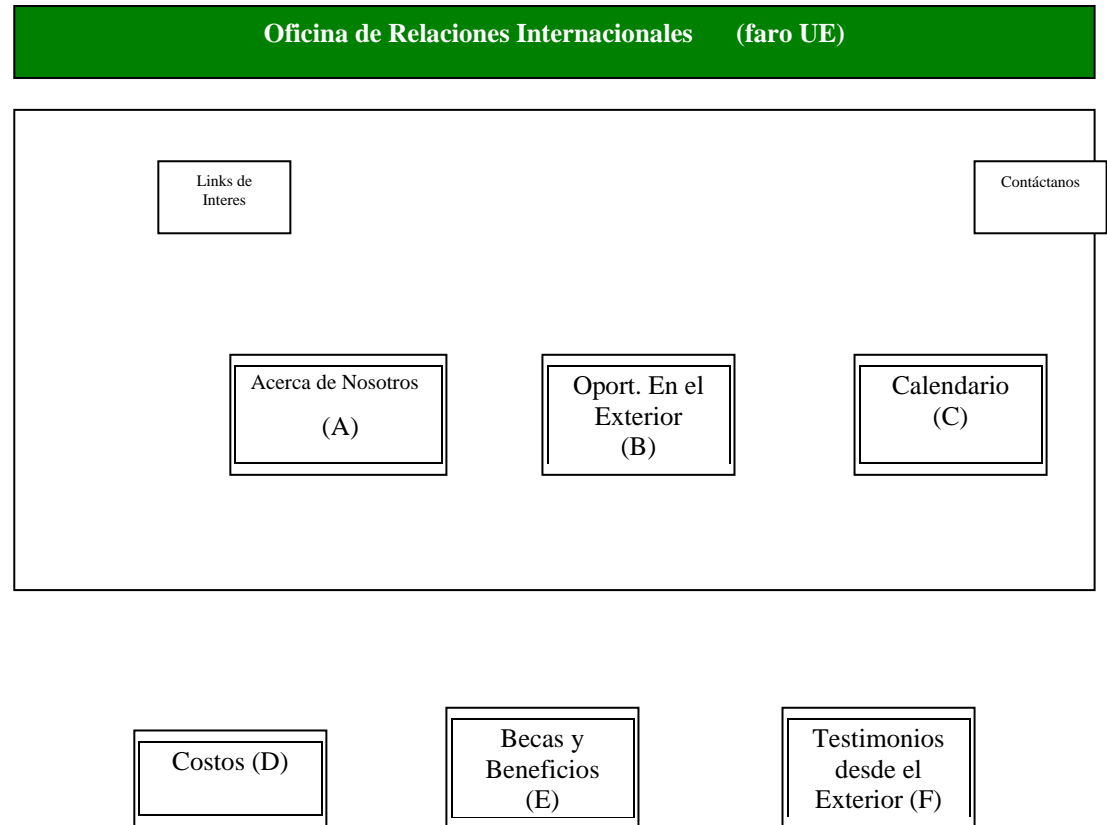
Oficina de Relaciones Internacionales (faro UE)

Links de Interes

Contáctanos

Acerca de Nosotros
(A)

Oport. En el Exterior
(B)

Calendario
(C)

Costos (D)

Becas y Beneficios
(E)

Testimonios desde el Exterior (F)